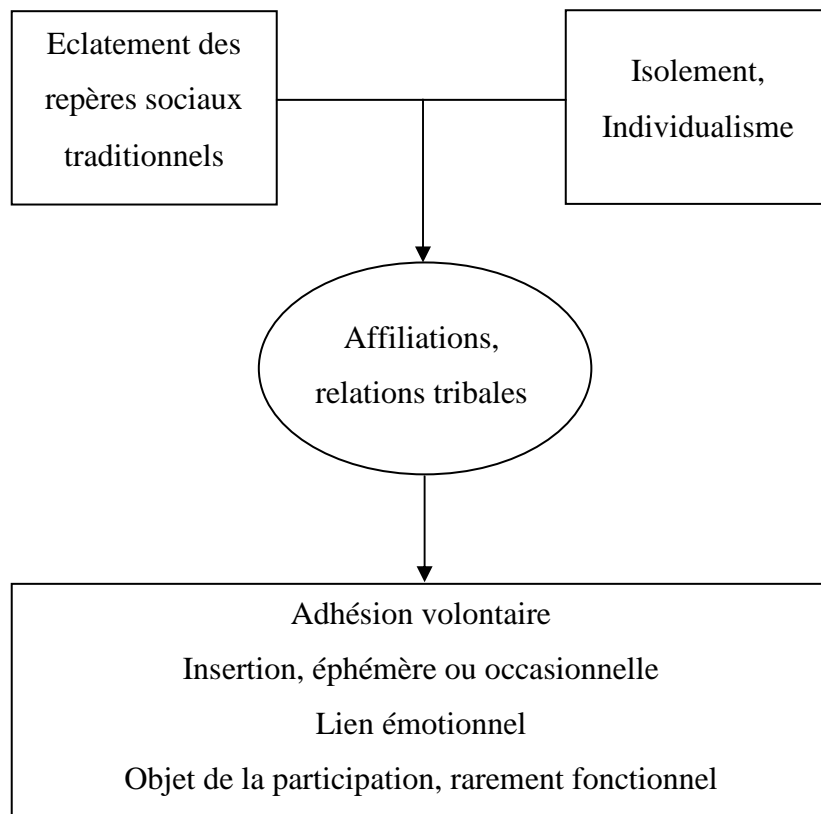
Eclatement des repères sociaux traditionnels

Isolement, Individualisme

Affiliations, relations tribales

Adhésion volontaire
Insertion, éphémère ou occasionnelle
Lien émotionnel
Objet de la participation, rarement fonctionnel